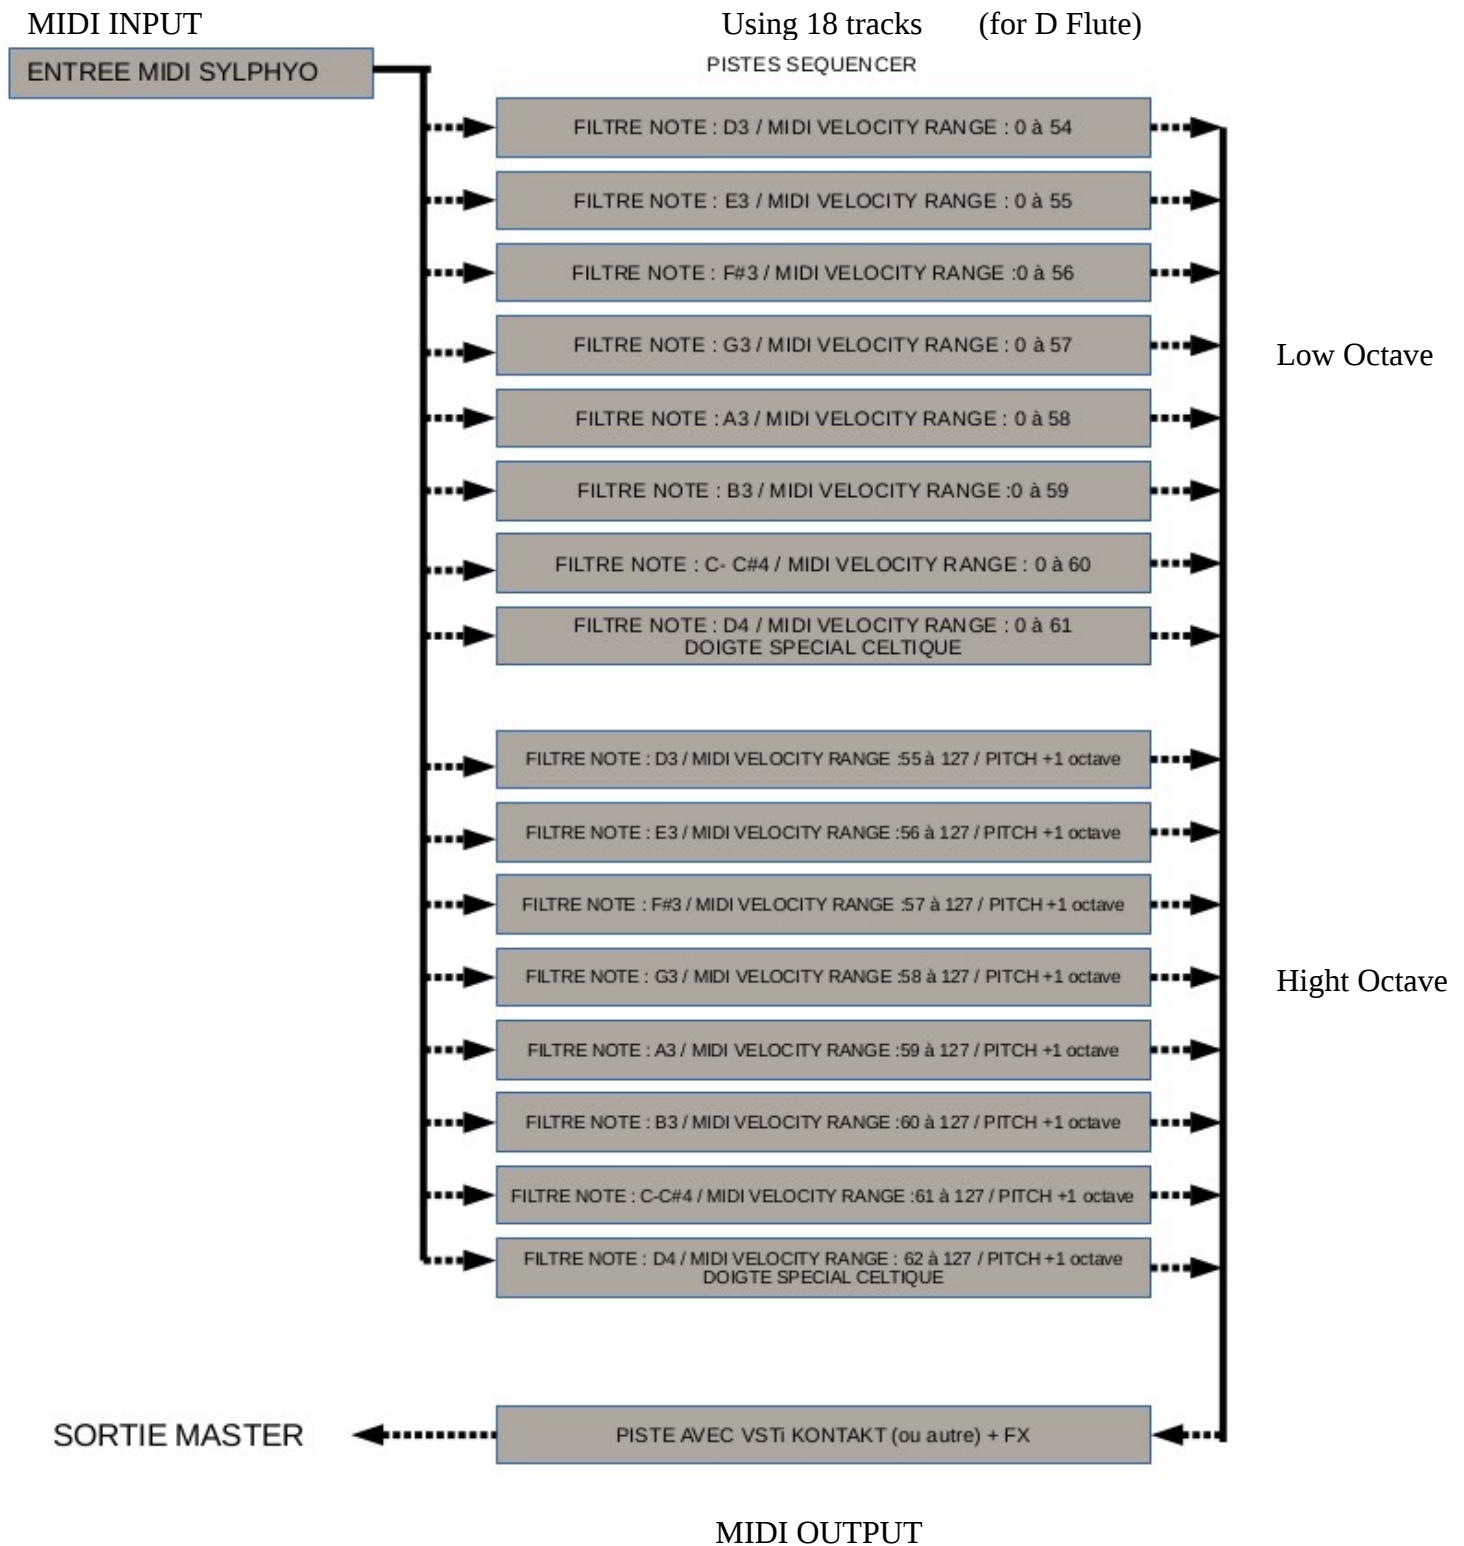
MIDI INPUT

Using 18 tracks (for D Flute)

ENTREE MIDI SYLPHYO

PISTES SEQUENCER

FILTRE NOTE : D3 / MIDI VELOCITY RANGE : 0 à 54

FILTRE NOTE : E3 / MIDI VELOCITY RANGE : 0 à 55

FILTRE NOTE : F#3 / MIDI VELOCITY RANGE :0 à 56

FILTRE NOTE : G3 / MIDI VELOCITY RANGE : 0 à 57

FILTRE NOTE : A3 / MIDI VELOCITY RANGE : 0 à 58

FILTRE NOTE : B3 / MIDI VELOCITY RANGE :0 à 59

FILTRE NOTE : C- C#4 / MIDI VELOCITY RANGE : 0 à 60

FILTRE NOTE : D4 / MIDI VELOCITY RANGE : 0 à 61
DOIGTE SPECIAL CELTIQUE

Low Octave

FILTRE NOTE : D3 / MIDI VELOCITY RANGE :55 à 127 / PITCH +1 octave

FILTRE NOTE : E3 / MIDI VELOCITY RANGE :56 à 127 / PITCH +1 octave

FILTRE NOTE : F#3 / MIDI VELOCITY RANGE :57 à 127 / PITCH +1 octave

FILTRE NOTE : G3 / MIDI VELOCITY RANGE :58 à 127 / PITCH +1 octave

FILTRE NOTE : A3 / MIDI VELOCITY RANGE :59 à 127 / PITCH +1 octave

FILTRE NOTE : B3 / MIDI VELOCITY RANGE :60 à 127 / PITCH +1 octave

FILTRE NOTE : C-C#4 / MIDI VELOCITY RANGE :61 à 127 / PITCH +1 octave

FILTRE NOTE : D4 / MIDI VELOCITY RANGE : 62 à 127 / PITCH +1 octave
DOIGTE SPECIAL CELTIQUE

Hight Octave

SORTIE MASTER

PISTE AVEC VSTi KONTAKT (ou autre) + FX

MIDI OUTPUT